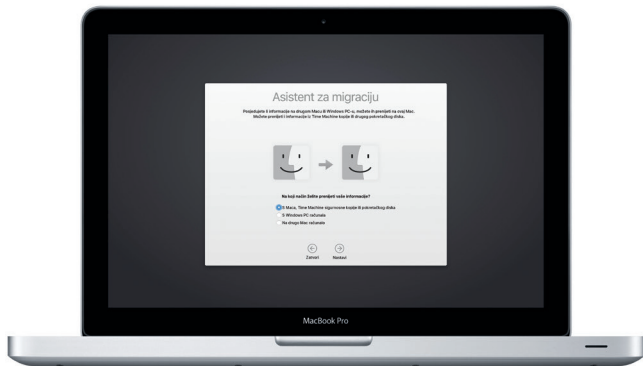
Asistent za migraciju

Posjedujete li informacije na drugom Macu ili Windows PC-u, možete ih prenijeti na ovaj Mac. Možete prenijeti i informacije iz Time Machine kopije ili s pokretačkog diska.

Na koji način želite prenijeti vaše informacije?

S Maca, Time Machine sigurnosne kopije ili pokretačkog diska

S Windows PC računala

Na drugo Mac računalo

Zatvori

Nastavi

MacBook Pro